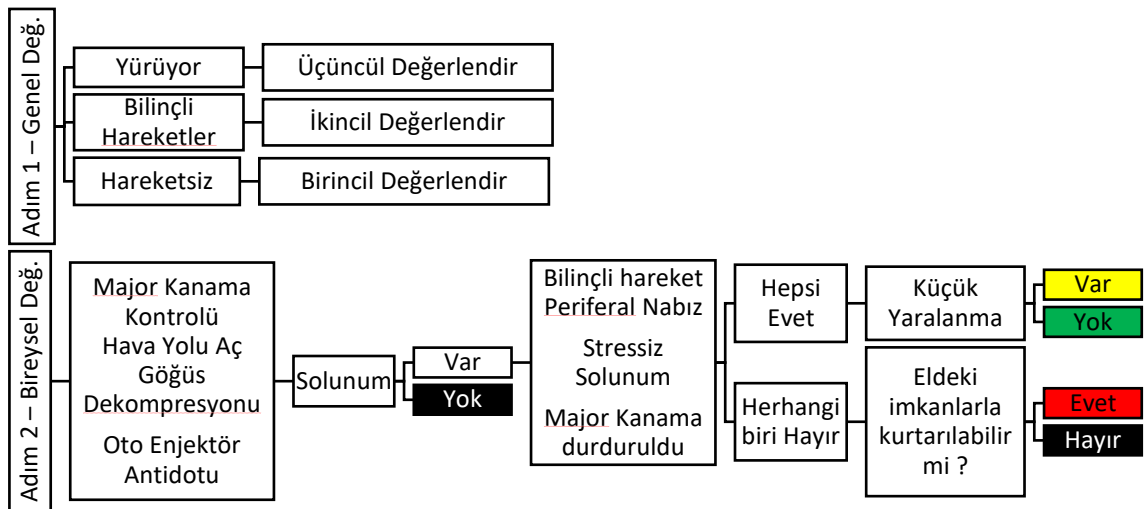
Adım 1 – Genel Değ.

Yürüyor
Üçüncül Değerlendir

Bilinçli Hareketler
İkincil Değerlendir

Hareketsiz
Birincil Değerlendir

Adım 2 – Bireysel Değ.

Major Kanama Kontrolü
Hava Yolu Aç
Göğüs Dekompresyonu
Oto Enjektör Antidotu

Solunum

Var
Yok

Bilinçli hareket
Periferal Nabız
Stressiz Solunum
Major Kanama durduruldu

Hepsi Evet

Küçük Yaralanma

Var
Yok

Herhangi biri Hayır

Eldeki imkanlarla kurtarılabilir mi ?

Evet
Hayır